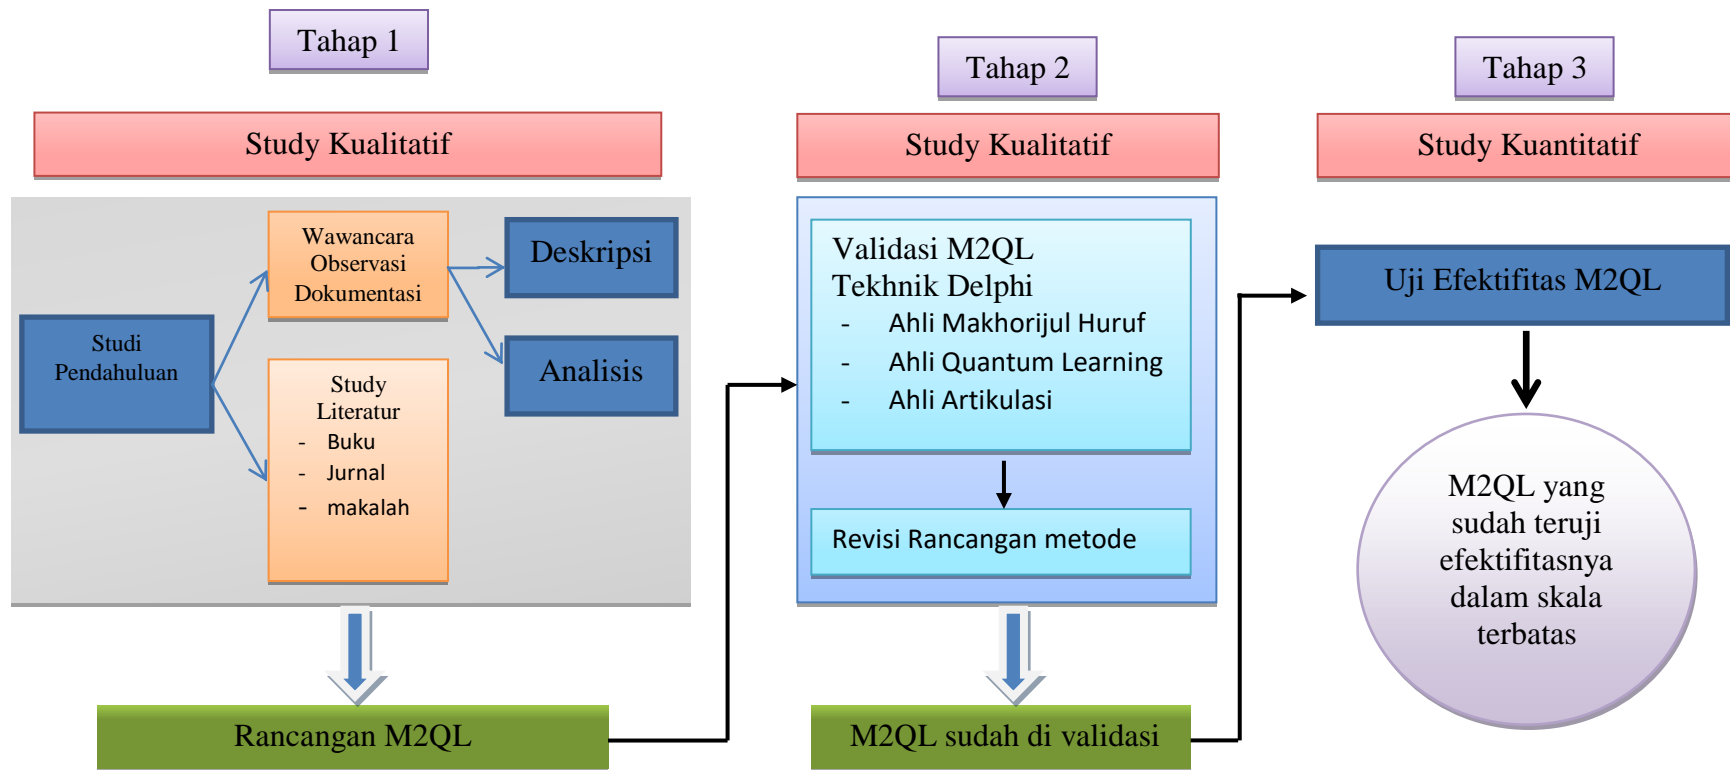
Tahap 1

Study Kualitatif

Studi Pendahuluan

Wawancara
Observasi
Dokumentasi

Study Literatur
- Buku
- Jurnal
- makalah

Deskripsi

Analisis

Rancangan M2QL

Tahap 2

Study Kualitatif

Validasi M2QL
Tekhnik Delphi
- Ahli Makhorijul Huruf
- Ahli Quantum Learning
- Ahli Artikulasi

Revisi Rancangan metode

M2QL sudah di validasi

Tahap 3

Study Kuantitatif

Uji Efektifitas M2QL

M2QL yang sudah teruji efektifitasnya dalam skala terbatas